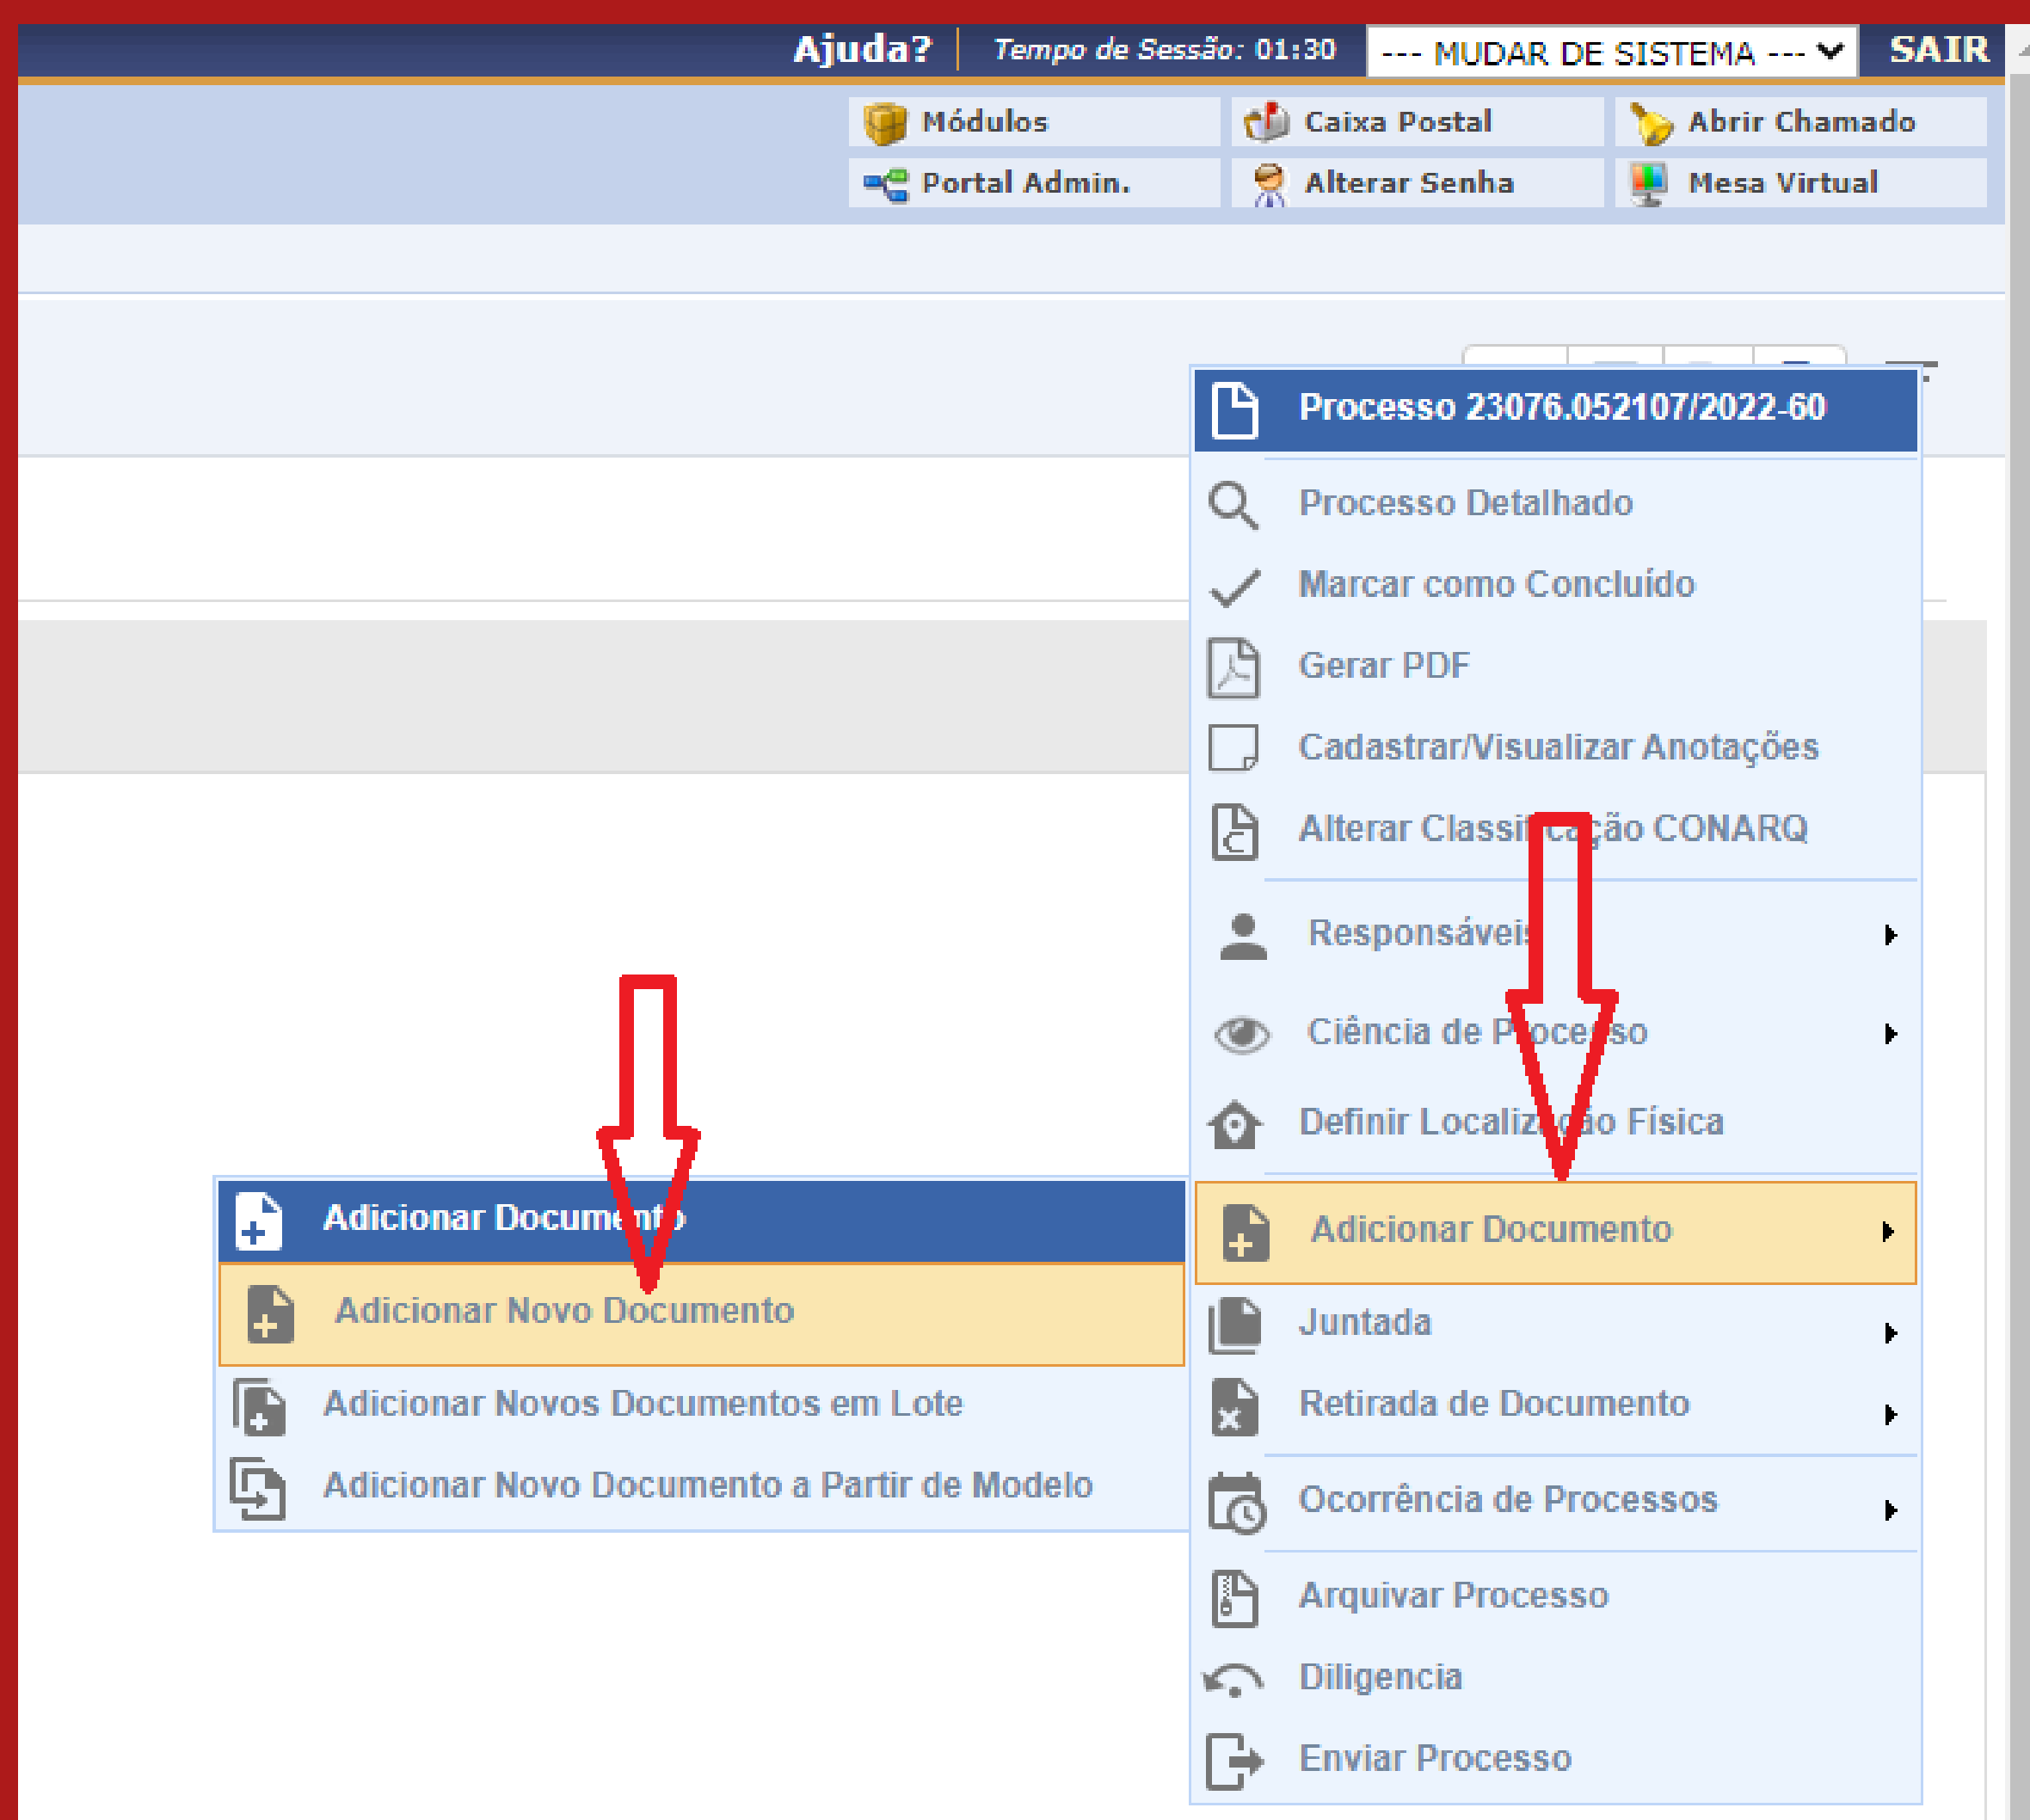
Ajuda? | Tempo de Sessão: 01:30 --- MUDAR DE SISTEMA --- SAIR

Módulos
Caixa Postal
Abrir Chamado
Portal Admin.
Alterar Senha
Mesa Virtual

Processo 23076.052107/2022-60
Processo Detalhado
Marcar como Concluído
Gerar PDF
Cadastrar/Visualizar Anotações
Alterar Classificação CONARQ
Responsáveis
Ciência de Processo
Definir Localização Física
Adicionar Documento
Juntada
Retirada de Documento
Ocorrência de Processos
Arquivar Processo
Diligencia
Enviar Processo

Adicionar Documento
Adicionar Novo Documento
Adicionar Novos Documentos em Lote
Adicionar Novo Documento a Partir de Modelo